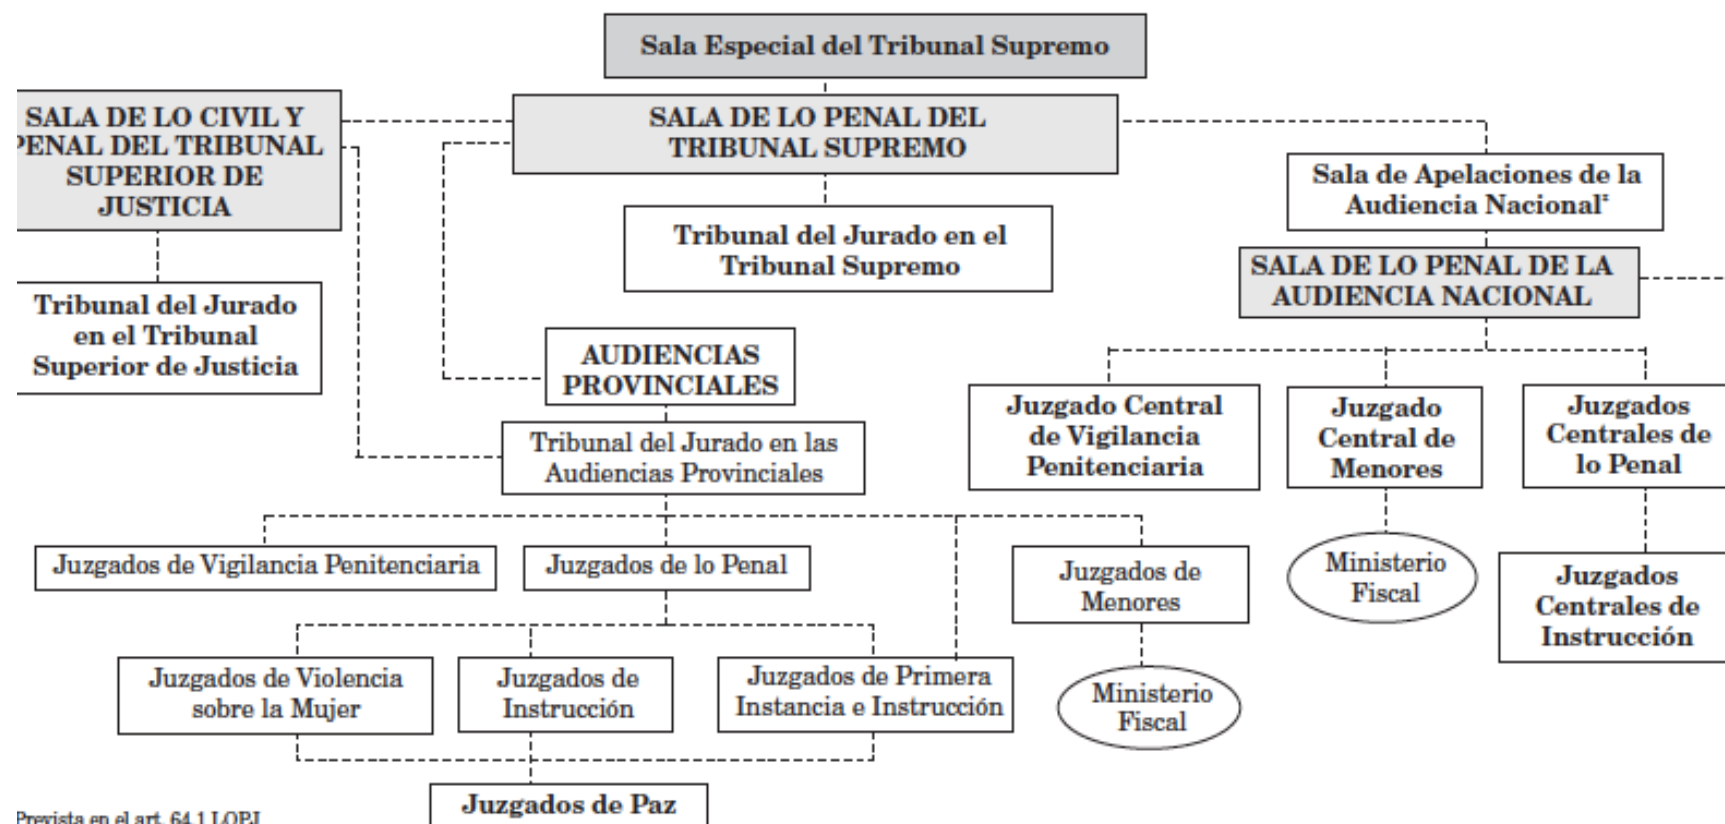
Sala Especial del Tribunal Supremo

SALA DE LO CIVIL Y PENAL DEL TRIBUNAL SUPERIOR DE JUSTICIA

SALA DE LO PENAL DEL TRIBUNAL SUPREMO

Sala de Apelaciones de la Audiencia Nacional¹

Tribunal del Jurado en el Tribunal Supremo

SALA DE LO PENAL DE LA AUDIENCIA NACIONAL

Tribunal del Jurado en el Tribunal Superior de Justicia

AUDIENCIAS PROVINCIALES

Tribunal del Jurado en las Audiencias Provinciales

Juzgado Central de Vigilancia Penitenciaria

Juzgado Central de Menores

Juzgados Centrales de lo Penal

Juzgados de Vigilancia Penitenciaria

Juzgados de lo Penal

Juzgados de Menores

Ministerio Fiscal

Juzgados Centrales de Instrucción

Juzgados de Violencia sobre la Mujer

Juzgados de Instrucción

Juzgados de Primera Instancia e Instrucción

Ministerio Fiscal

Juzgados de Paz

Prevista en el art. 64.1 LOPJ